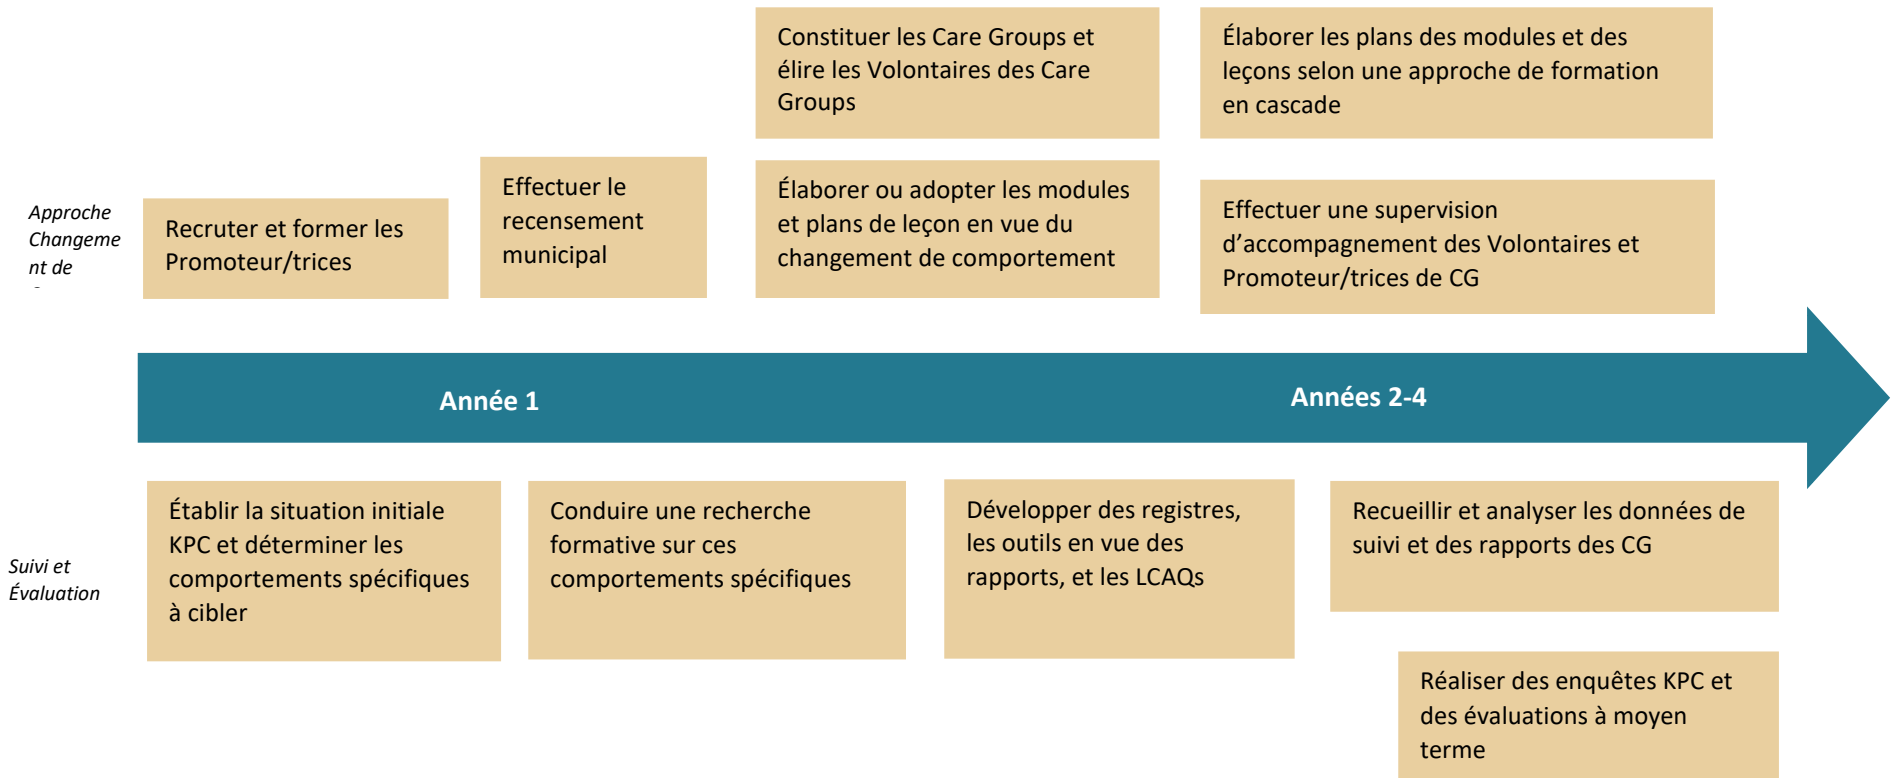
Approche Changement de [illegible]

Recruter et former les Promoteur/trices

Effectuer le recensement municipal

Constituer les Care Groups et élire les Volontaires des Care Groups

Élaborer ou adopter les modules et plans de leçon en vue du changement de comportement

Élaborer les plans des modules et des leçons selon une approche de formation en cascade

Effectuer une supervision d'accompagnement des Volontaires et Promoteur/trices de CG

Année 1

Années 2-4

Suivi et Évaluation

Établir la situation initiale KPC et déterminer les comportements spécifiques à cibler

Conduire une recherche formative sur ces comportements spécifiques

Développer des registres, les outils en vue des rapports, et les LCAQs

Recueillir et analyser les données de suivi et des rapports des CG

Réaliser des enquêtes KPC et des évaluations à moyen terme